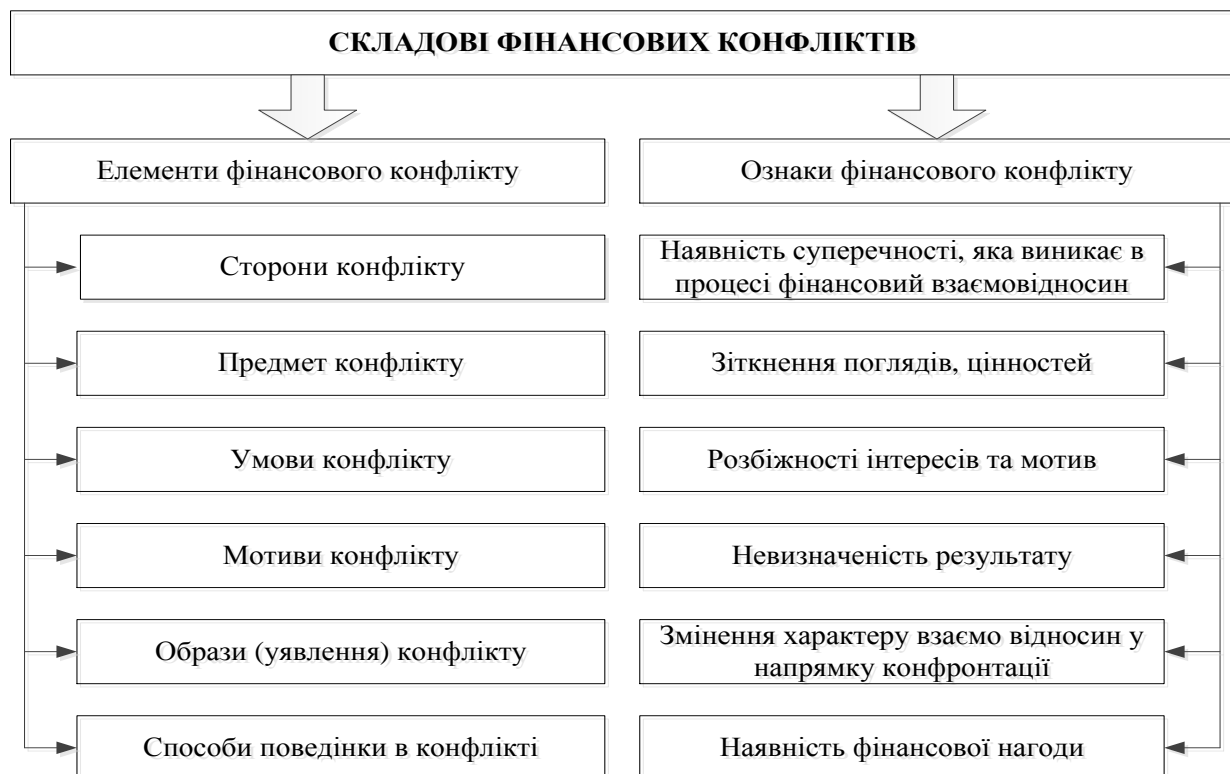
СКЛАДОВІ ФІНАНСОВИХ КОНФЛІКТІВ

Елементи фінансового конфлікту

Сторони конфлікту

Предмет конфлікту

Умови конфлікту

Мотиви конфлікту

Образи (уявлення) конфлікту

Способи поведінки в конфлікті

Ознаки фінансового конфлікту

Наявність суперечності, яка виникає в процесі фінансовий взаємовідносин

Зіткнення поглядів, цінностей

Розбіжності інтересів та мотив

Невизначеність результату

Змінення характеру взаємо відносин у напрямку конфронтації

Наявність фінансової нагоди